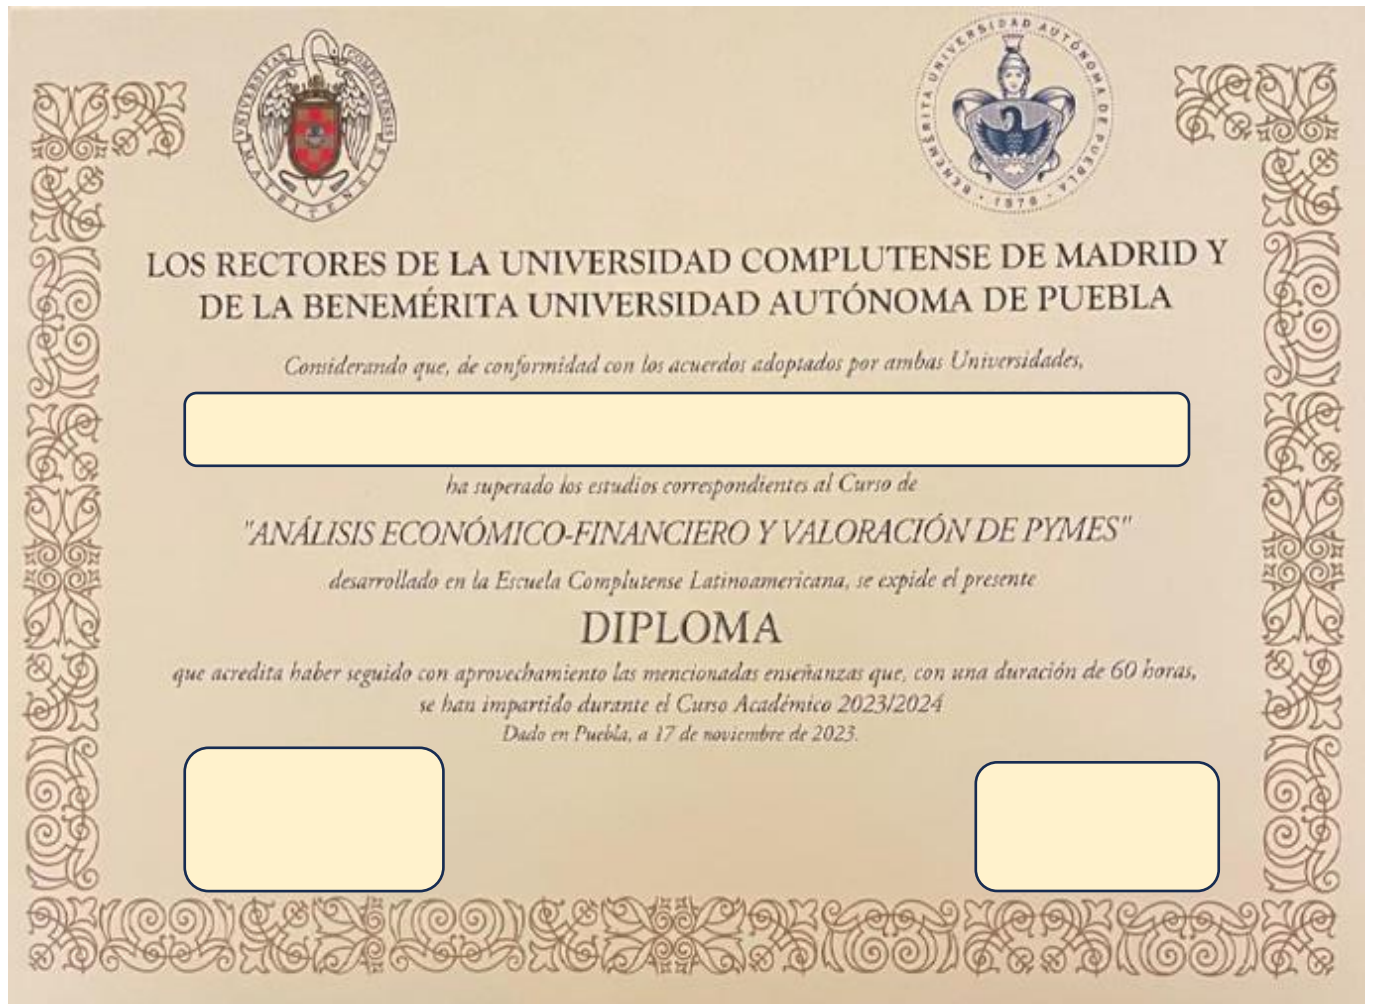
UNIVERSITAS COMPLUTENSIS MATRITENSIS

BENEMÉRITA UNIVERSIDAD AUTÓNOMA DE PUEBLA
1578

LOS RECTORES DE LA UNIVERSIDAD COMPLUTENSE DE MADRID Y DE LA BENEMÉRITA UNIVERSIDAD AUTÓNOMA DE PUEBLA

Considerando que, de conformidad con los acuerdos adoptados por ambas Universidades,

ha superado los estudios correspondientes al Curso de

"ANÁLISIS ECONÓMICO-FINANCIERO Y VALORACIÓN DE PYMES"

desarrollado en la Escuela Complutense Latinoamericana, se expide el presente

DIPLOMA

que acredita haber seguido con aprovechamiento las mencionadas enseñanzas que, con una duración de 60 horas, se han impartido durante el Curso Académico 2023/2024

Dado en Puebla, a 17 de noviembre de 2023.